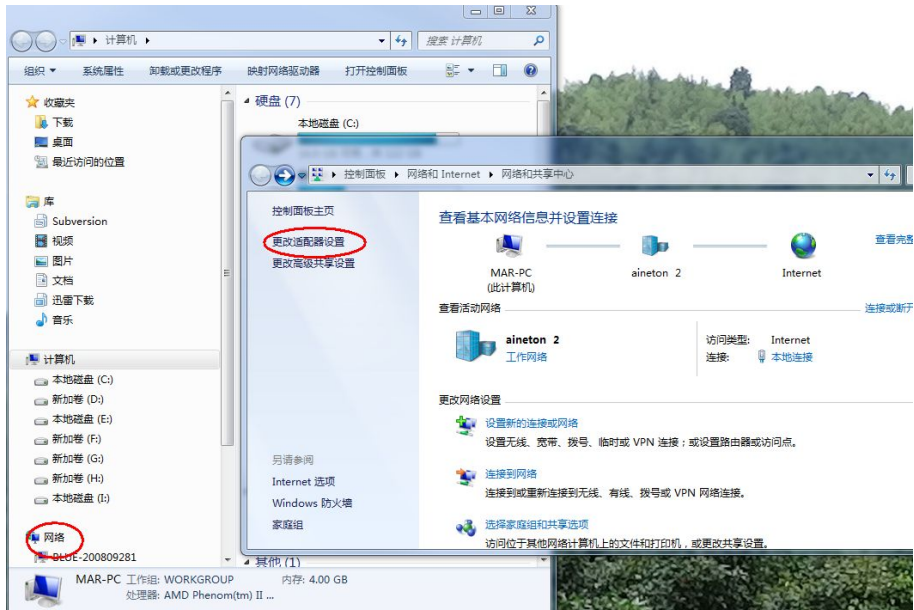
计算机 ▸
搜索 计算机
组织 ▾ 系统属性 卸载或更改程序 映射网络驱动器 打开控制面板

收藏夹
下载
桌面
最近访问的位置

库
Subversion
视频
图片
文档
迅雷下载
音乐

计算机
本地磁盘 (C:)
新加卷 (D:)
本地磁盘 (E:)
新加卷 (F:)
新加卷 (G:)
新加卷 (H:)
本地磁盘 (I:)

网络
BLUE-200809281

硬盘 (7)
本地磁盘 (C:)
其他 (1)

MAR-PC 工作组: WORKGROUP 内存: 4.00 GB
处理器: AMD Phenom(tm) II ...

控制面板 ▸ 网络和 Internet ▸ 网络和共享中心

控制面板主页
更改适配器设置
更改高级共享设置

另请参阅
Internet 选项
Windows 防火墙
家庭组

查看基本网络信息并设置连接
查看完整
MAR-PC (此计算机)
aineton 2
Internet

查看活动网络
连接或断开
aineton 2
工作网络
访问类型: Internet
连接: 本地连接

更改网络设置
设置新的连接或网络
设置无线、宽带、拨号、临时或 VPN 连接；或设置路由器或访问点。
连接到网络
连接到或重新连接到无线、有线、拨号或 VPN 网络连接。
选择家庭组和共享选项
访问位于其他网络计算机上的文件和打印机，或更改共享设置。